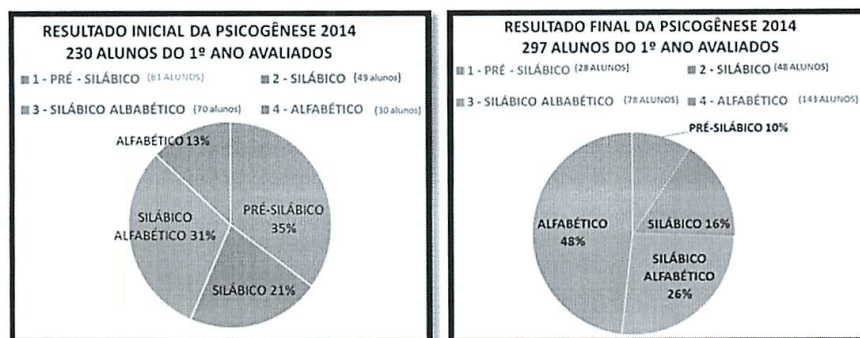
RESULTADO INICIAL DA PSICOGÊNESE 2014
230 ALUNOS DO 1º ANO AVALIADOS

1 - PRÉ - SILÁBICO (81 ALUNOS)
2 - SILÁBICO (49 alunos)
3 - SILÁBICO ALBAFÉTICO (70 alunos)
4 - ALFABÉTICO (30 alunos)

ALFABÉTICO 13%
PRÉ-SILÁBICO 35%
SILÁBICO ALFABÉTICO 31%
SILÁBICO 21%

RESULTADO FINAL DA PSICOGÊNESE 2014
297 ALUNOS DO 1º ANO AVALIADOS

1 - PRÉ - SILÁBICO (28 ALUNOS)
2 - SILÁBICO (48 ALUNOS)
3 - SILÁBICO ALBABÉTICO (78 ALUNOS)
4 - ALFABÉTICO (143 ALUNOS)

PRÉ-SILÁBICO 10%
ALFABÉTICO 48%
SILÁBICO 16%
SILÁBICO ALFABÉTICO 26%